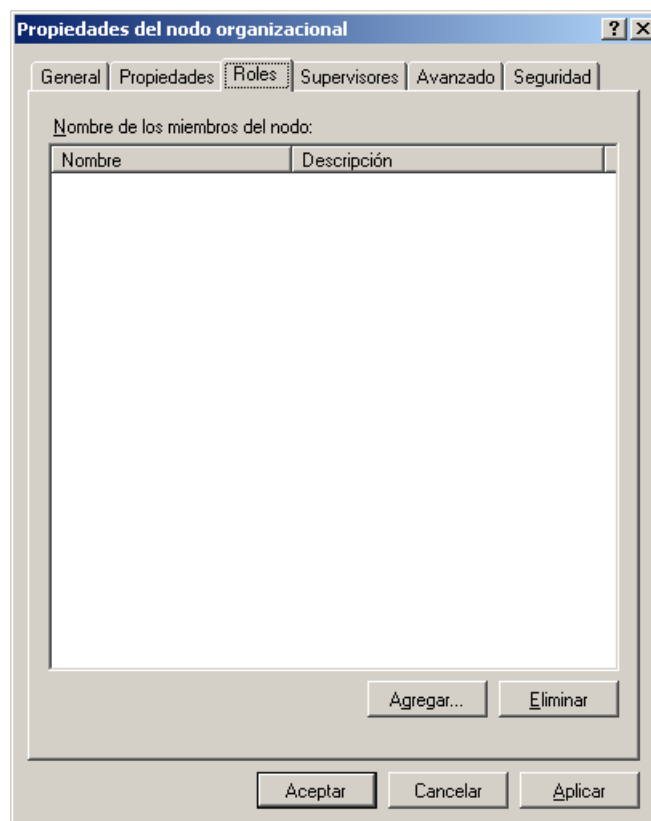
Propiedades del nodo organizacional

?
X

General | Propiedades | Roles | Supervisores | Avanzado | Seguridad

Nombre de los miembros del nodo:

| Nombre | Descripción |
|---|---|

Agregar...
Eliminar

Aceptar
Cancelar
Aplicar